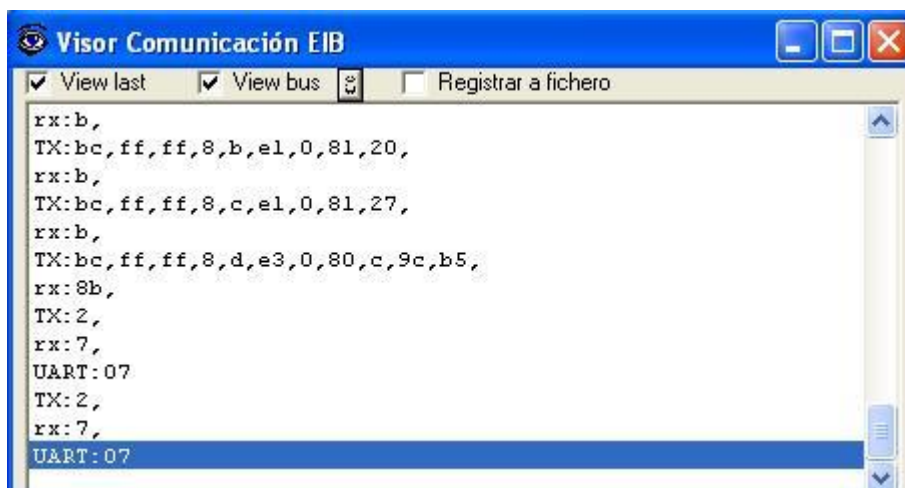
Visor Comunicación EIB

View last View bus Registrar a fichero

rx:b,
TX:bc,ff,ff,8,b,e1,0,81,20,
rx:b,
TX:bc,ff,ff,8,c,e1,0,81,27,
rx:b,
TX:bc,ff,ff,8,d,e3,0,80,c,9c,b5,
rx:8b,
TX:2,
rx:7,
UART:07
TX:2,
rx:7,
UART:07